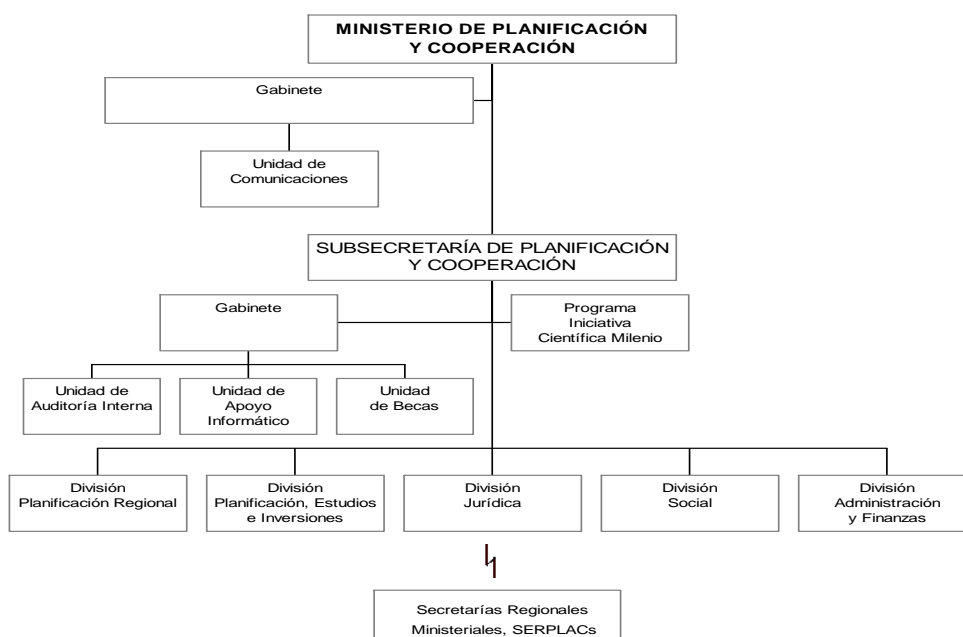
MINISTERIO DE PLANIFICACIÓN Y COOPERACIÓN

Gabinete

Unidad de Comunicaciones

SUBSECRETARÍA DE PLANIFICACIÓN Y COOPERACIÓN

Gabinete

Programa Iniciativa Científica Milenio

Unidad de Auditoría Interna

Unidad de Apoyo Informático

Unidad de Becas

División Planificación Regional

División Planificación, Estudios e Inversiones

División Jurídica

División Social

División Administración y Finanzas

Secretarías Regionales Ministeriales, SERPLACs